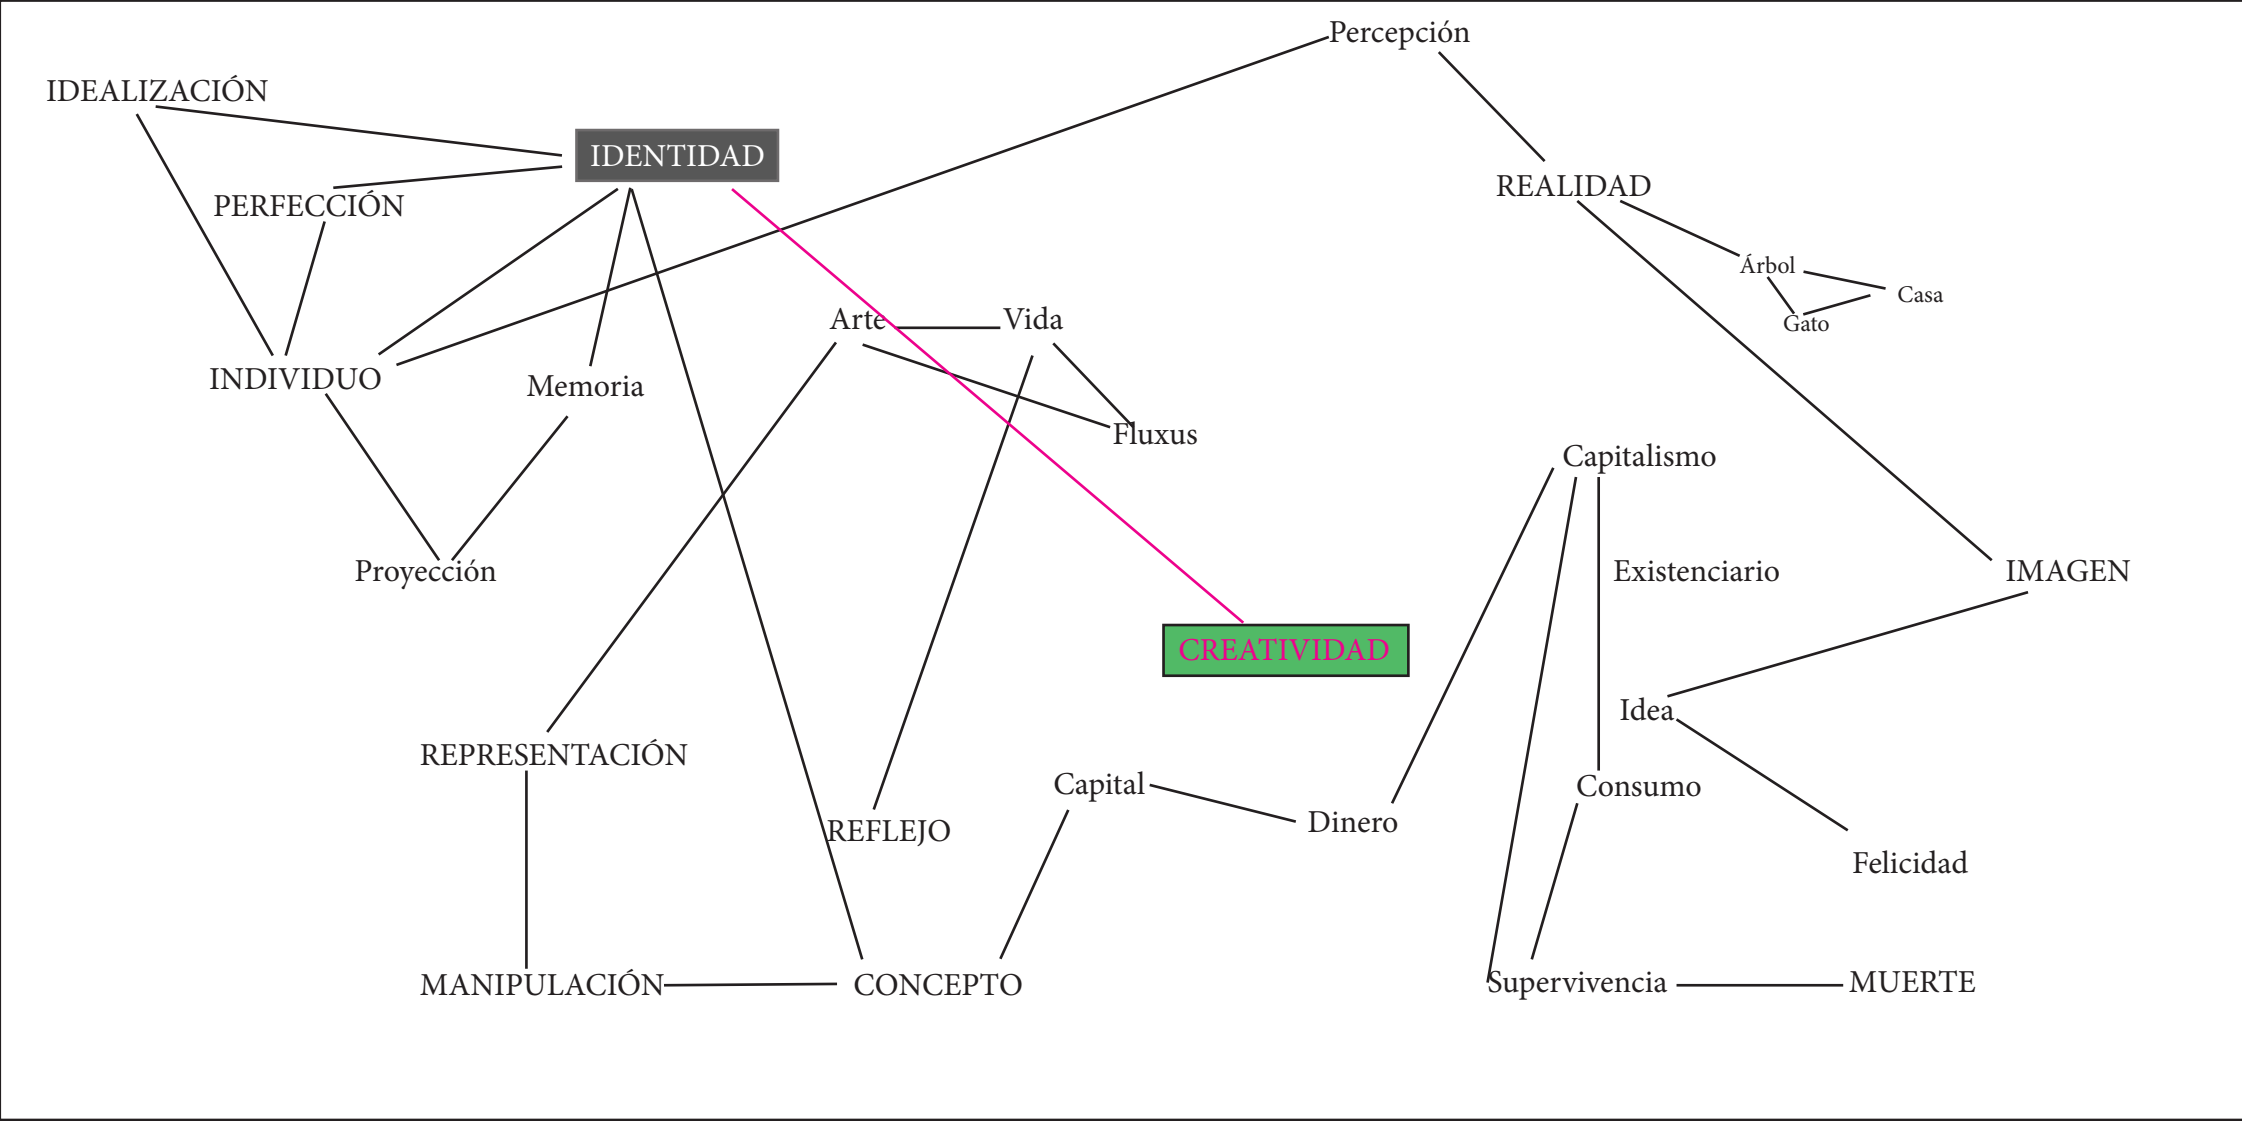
Percepción

IDEALIZACIÓN

IDENTIDAD

REALIDAD

PERFECCIÓN

Árbol

Casa

Gato

Arte

Vida

INDIVIDUO

Memoria

Fluxus

Capitalismo

Proyección

Existenciario

IMAGEN

CREATIVIDAD

Idea

REPRESENTACIÓN

Capital

Consumo

Dinero

REFLEJO

Felicidad

MANIPULACIÓN

CONCEPTO

Supervivencia

MUERTE